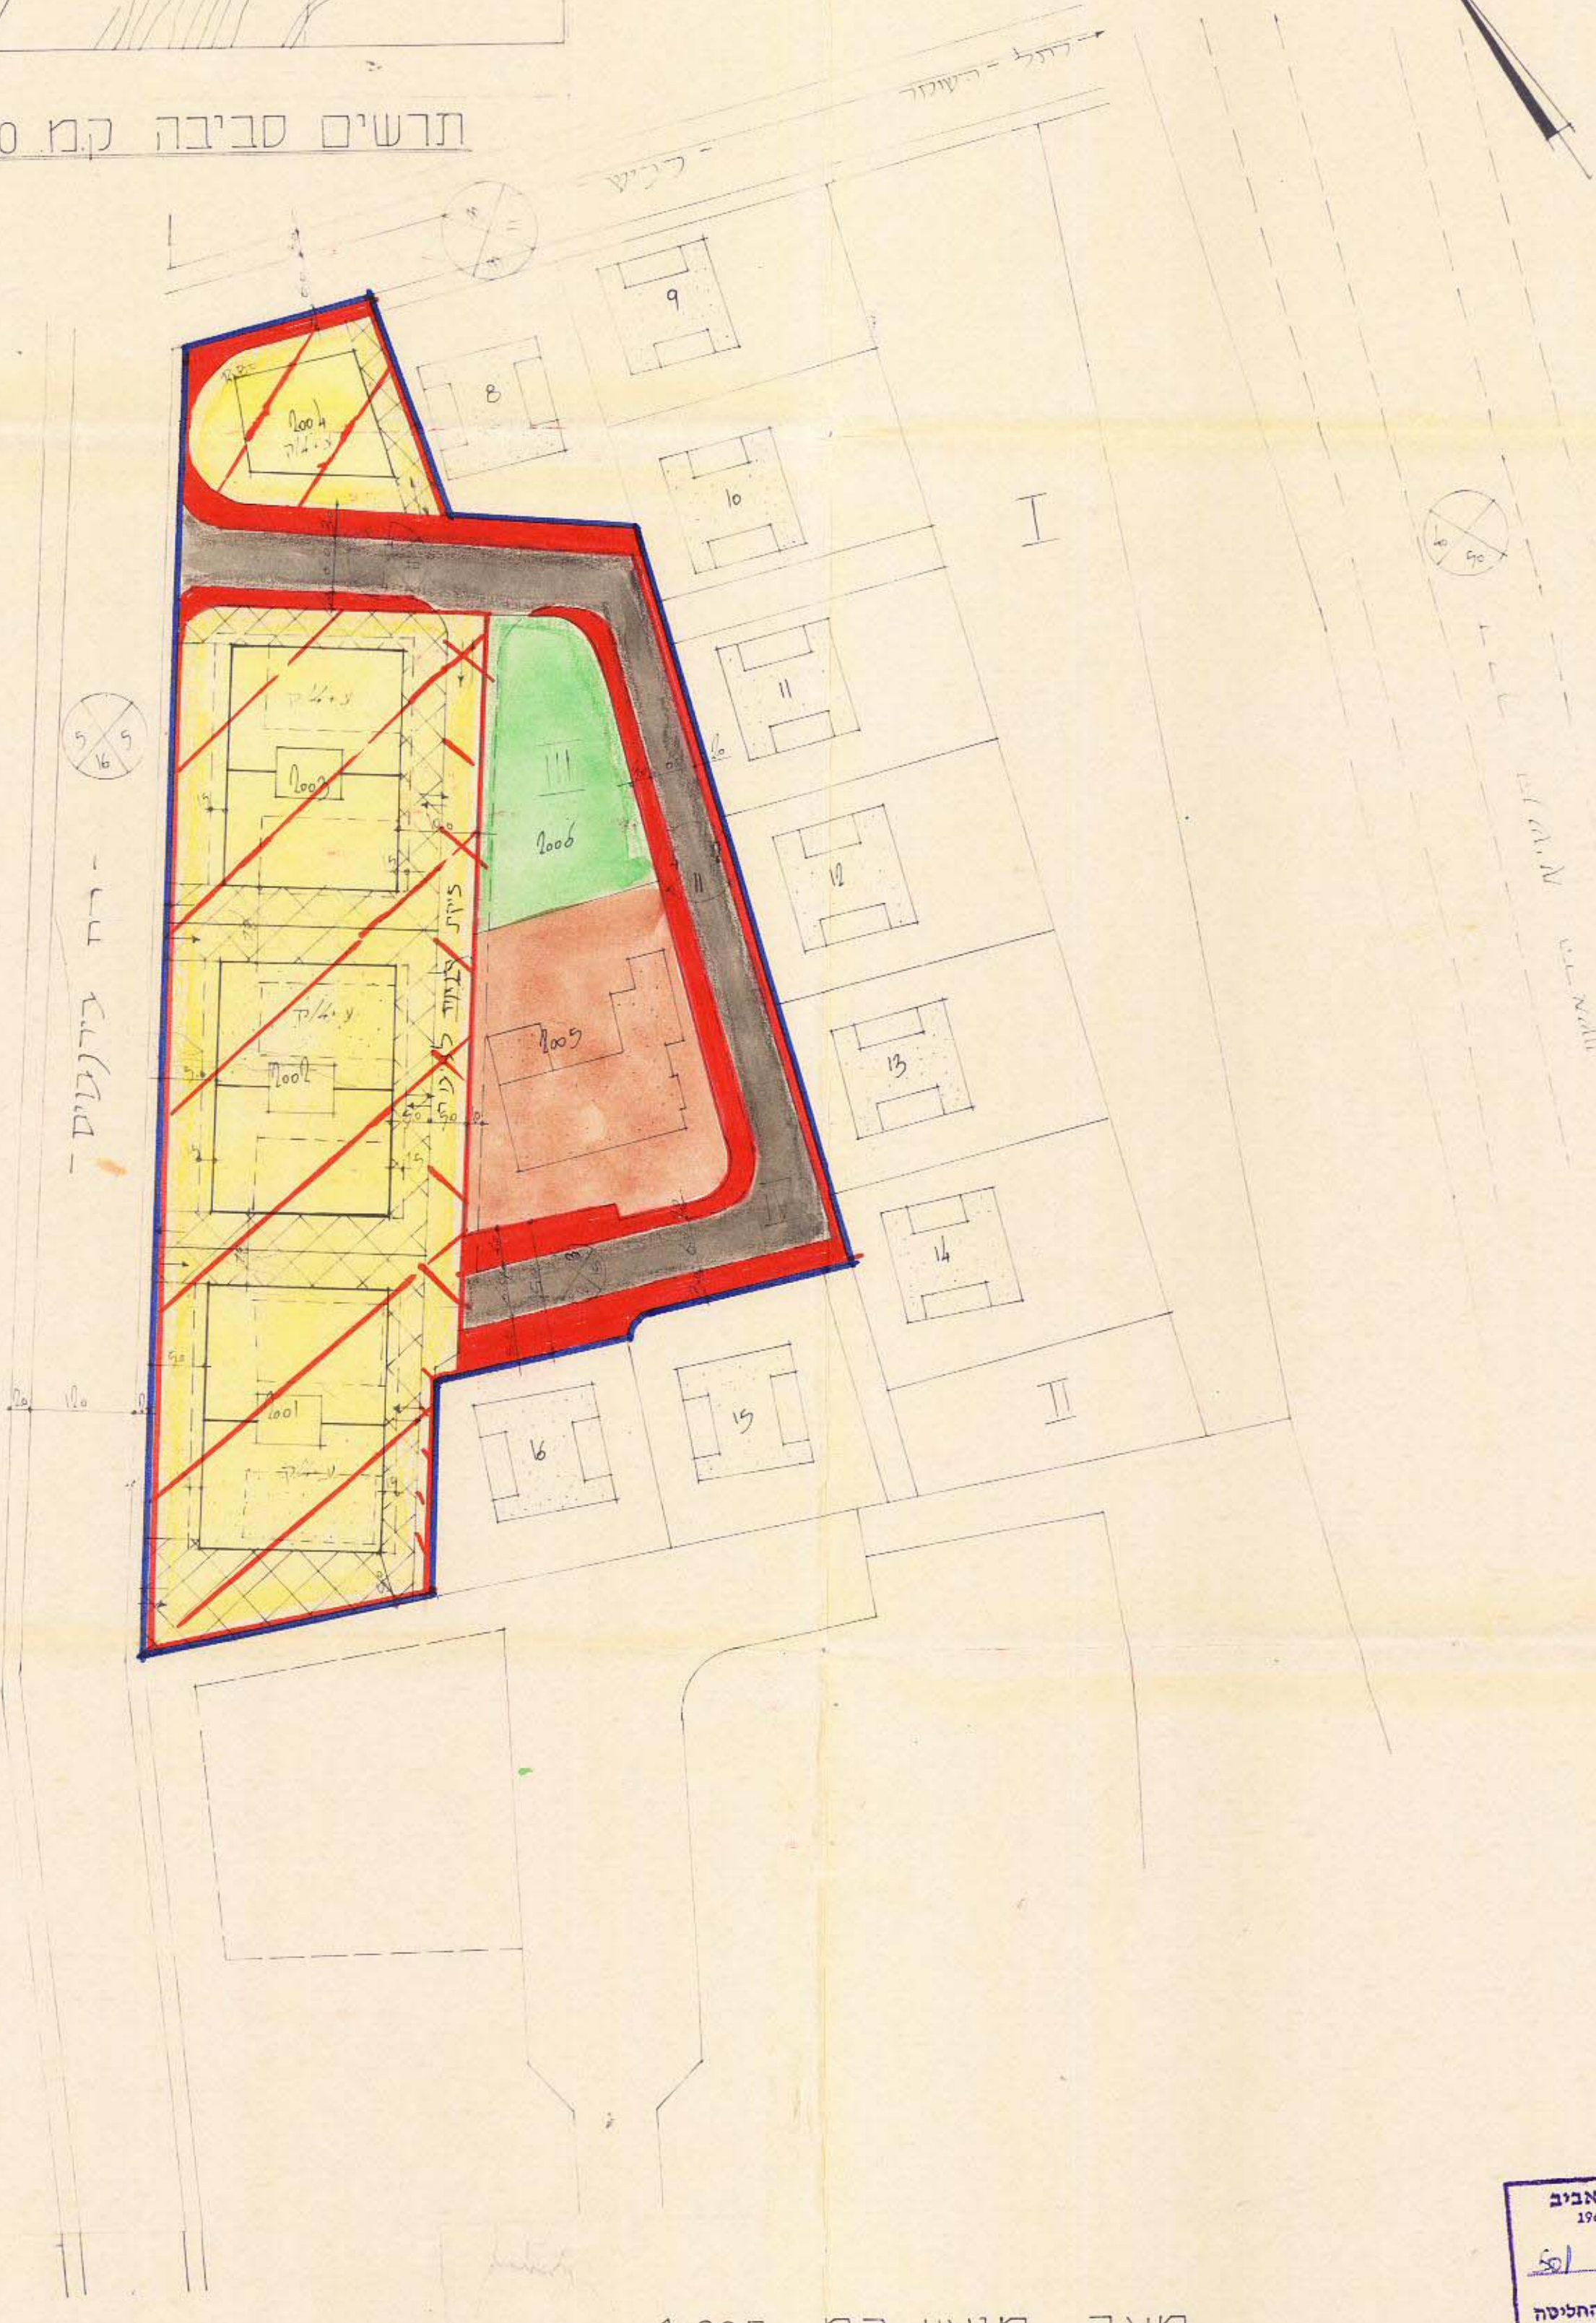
תרשים סביבה ק.מ. ס

רח' הרצל - רח' העמור

רח' ריש -

רח' בירנבוים -

2004
ע+4/ק

ע+4/ק
2003

ע+4/ק
2002

2001
ע+4/ק

2006
III

2005

דרך
מעבר לרכב

8
9
10
11
12
13
14
15
16

I
II

5 5 16

10 50

150
120
20
5
15
10

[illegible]
אביב
19
501
החליטה